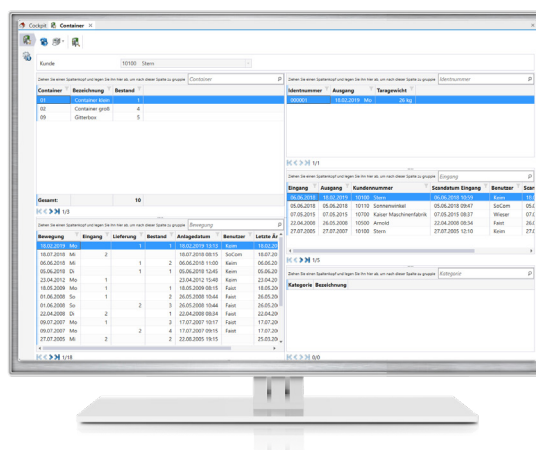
Cockpit Container ×

Kunde 10100 Stern

Ziehen Sie einen Spaltenkopf und legen Sie ihn hier ab, um nach dieser Spalte zu gruppie Container

| Container | Bezeichnung | Bestand |
|---|---|---|
| 01 | Container klein | 1 |
| 02 | Container groß | 4 |
| 09 | Gitterbox | 5 |

Gesamt: 10

1/3

Ziehen Sie einen Spaltenkopf und legen Sie ihn hier ab, um nach dieser Spalte zu gruppie Bewegung

| Bewegung | | Eingang | Lieferung | Bestand | Anlagedatum | Benutzer | Letzte Är |
|---|---|---|---|---|---|---|---|
| 18.02.2019 | Mo | | 1 | 1 | 18.02.2019 13:13 | Keim | 18.02.20 |
| 18.07.2018 | Mi | 2 | | | 18.07.2018 08:15 | SoCom | 18.07.20 |
| 06.06.2018 | Mi | | 1 | 2 | 06.06.2018 11:00 | Keim | 06.06.20 |
| 05.06.2018 | Di | | 1 | 1 | 05.06.2018 12:45 | Keim | 05.06.20 |
| 23.04.2012 | Mo | 1 | | | 23.04.2012 15:48 | Keim | 23.04.20 |
| 18.05.2009 | Mo | 1 | | 1 | 18.05.2009 09:15 | Faist | 18.05.20 |
| 01.06.2008 | So | | 1 | 2 | 26.05.2008 15:44 | Faist | 26.05.20 |
| 01.06.2008 | So | | 2 | 3 | 26.05.2008 15:44 | Faist | 26.05.20 |
| 22.04.2008 | Di | 2 | | 1 | 22.04.2008 08:54 | Faist | 22.04.20 |
| 09.07.2007 | Mo | 1 | | 3 | 17.07.2007 10:17 | Faist | 17.07.20 |
| 09.07.2007 | Mo | | 2 | 4 | 17.07.2007 09:15 | Faist | 17.07.20 |
| 27.07.2005 | Mi | 2 | | 2 | 22.08.2005 15:11 | Faist | 25.03.20 |

1/18

Ziehen Sie einen Spaltenkopf und legen Sie ihn hier ab, um nach dieser Spalte zu gruppie Identnummer

| Identnummer | Ausgang | | Taragewicht |
|---|---|---|---|
| 000001 | 18.02.2019 | Mo | 26 kg |

1/1

Ziehen Sie einen Spaltenkopf und legen Sie ihn hier ab, um nach dieser Spalte zu gruppie Eingang

| Eingang | Ausgang | Kundennummer | | Standdatum Eingang | Benutzer | Scan |
|---|---|---|---|---|---|---|
| 06.06.2018 | 18.02.2019 | 10100 | Stern | 06.06.2018 10:59 | Keim | 18. |
| 05.06.2018 | 05.06.2018 | 10110 | Sonnenwinkel | 05.06.2018 09:47 | SoCom | 05. |
| 07.05.2015 | 05.06.2018 | 10700 | Kaiser Maschinenfabrik | 07.05.2015 08:37 | Wisser | 07. |
| 22.04.2008 | 26.05.2008 | 10500 | Arnold | 22.04.2008 08:54 | Faist | 22. |
| 27.07.2005 | 27.07.2005 | 10100 | Stern | 27.07.2005 10:28 | Faist | 27. |

1/5

Ziehen Sie einen Spaltenkopf und legen Sie ihn hier ab, um nach dieser Spalte zu gruppie Kategorie

| Kategorie | Bezeichnung |
|---|---|

0/0